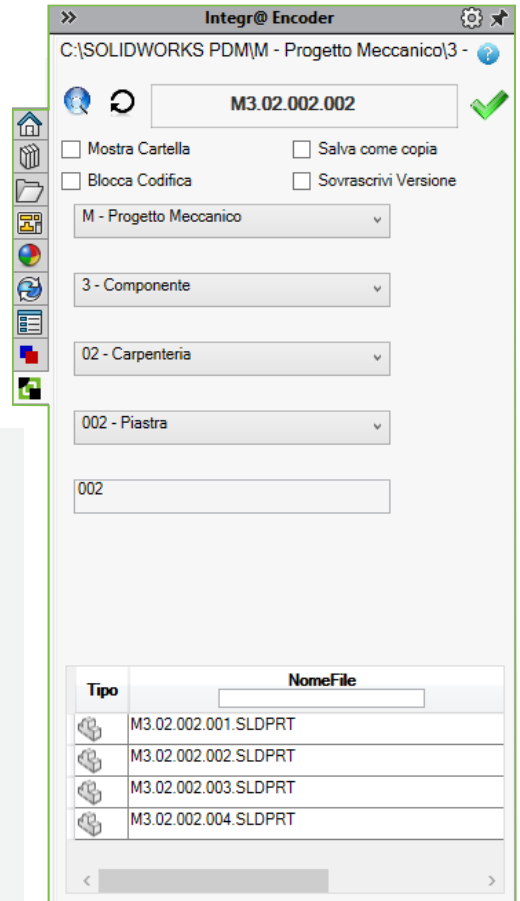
Integr@ Encoder

C:\SOLIDWORKS PDM\M - Progetto Meccanico\3 -

M3.02.002.002

Mostra Cartella
Salva come copia
Blocca Codifica
Sovrascrivi Versione

M - Progetto Meccanico

3 - Componente

02 - Carpenteria

002 - Piastra

002

| Tipo | NomeFile |
|---|---|
| | M3.02.002.001.SLDPRT |
| | M3.02.002.002.SLDPRT |
| | M3.02.002.003.SLDPRT |
| | M3.02.002.004.SLDPRT |